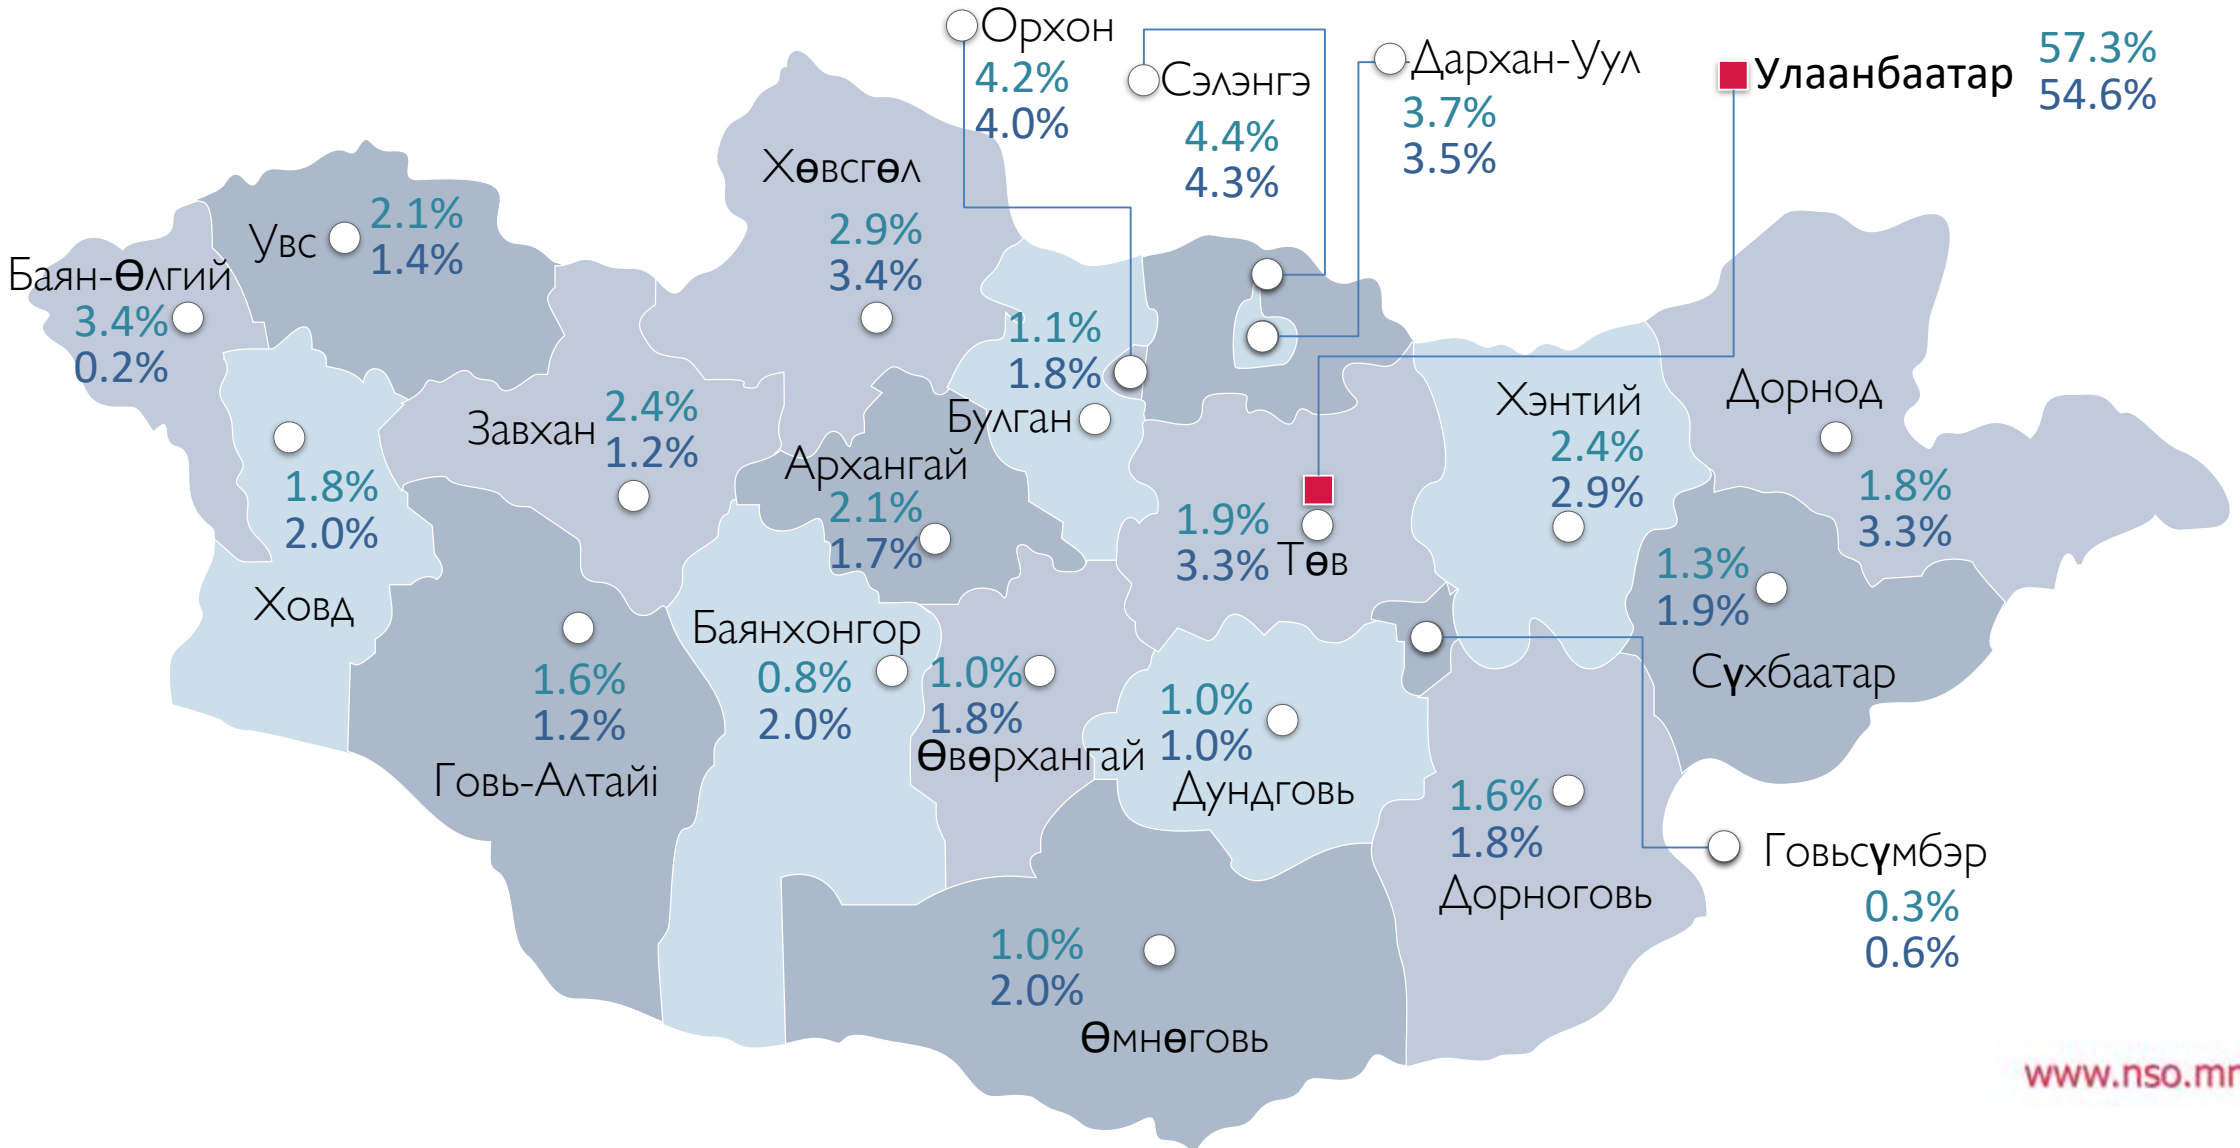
Орхон
4.2%
4.0%

Сэлэнгэ
4.4%
4.3%

Дархан-Уул
3.7%
3.5%

Улаанбаатар
57.3%
54.6%

Хөвсгөл
2.9%
3.4%

Увс
2.1%
1.4%

Баян-Өлгий
3.4%
0.2%

1.1%
1.8%
Булган

Завхан
2.4%
1.2%

Архангай
2.1%
1.7%

Хэнтий
2.4%
2.9%

Дорнод
1.8%
3.3%

1.8%
2.0%
Ховд

1.9%
3.3% Төв

1.3%
1.9%
Сүхбаатар

Баянхонгор
0.8%
2.0%

1.0%
1.8%
Өвөрхангай

1.6%
1.2%
Говь-Алтайі

1.0%
1.0%
Дундговь

1.6%
1.8%
Дорноговь

Говьсүмбэр
0.3%
0.6%

1.0%
2.0%
Өмнөговь

www.nso.mn